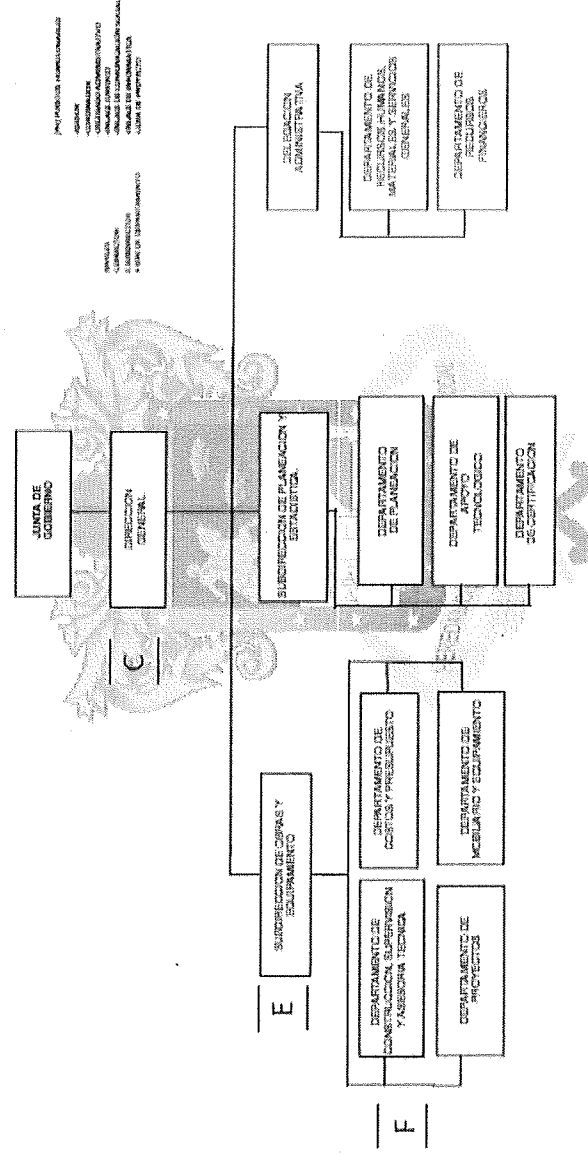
JUNTA DE GOBIERNO

DIRECCION GENERAL

C

SUBDIRECCION DE PLANEACION Y ESTADISTICA

DEPARTAMENTO DE PLANEACION

DEPARTAMENTO DE APOYO TECNOLOGICO

DEPARTAMENTO DE CERTIFICACION

DELEGACION ADMINISTRATIVA

DEPARTAMENTO DE RECURSOS HUMANOS, MATERIALES Y SERVICIOS GENERALES

DEPARTAMENTO DE RECURSOS FINANCIEROS

E

SUBDIRECCION DE OBRAS Y EQUIPAMIENTO

F

DEPARTAMENTO DE CONSTRUCCION, SUPERVISION Y ASESORIA TECNICA

DEPARTAMENTO DE COSTOS Y PRESUPUESTO

DEPARTAMENTO DE MOBILIARIO Y EQUIPAMIENTO

DEPARTAMENTO DE PROYECTOS

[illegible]